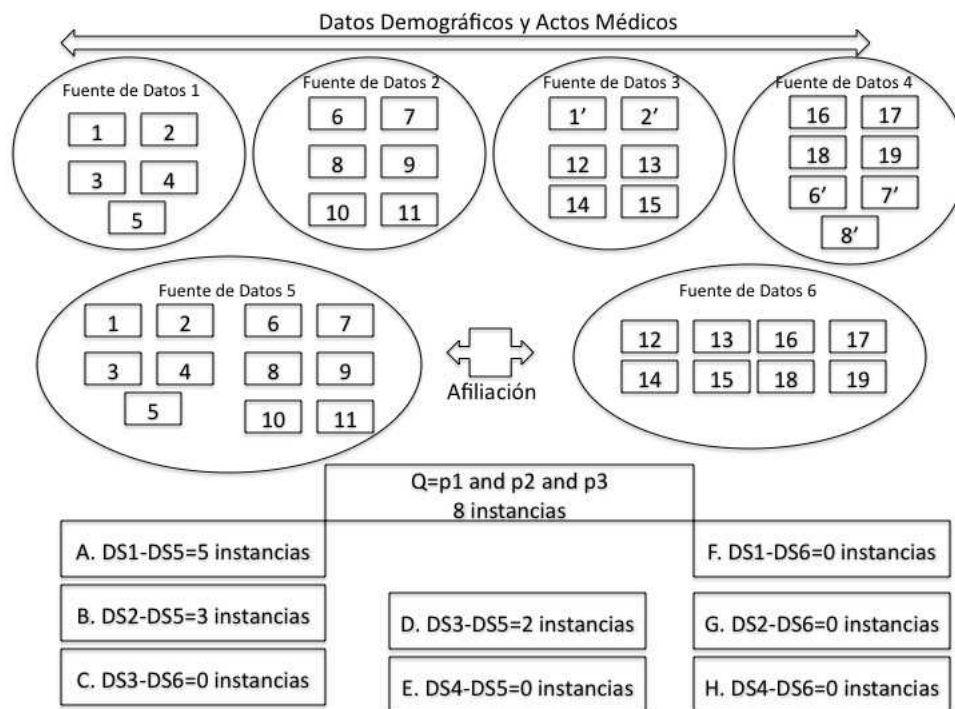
Datos Demográficos y Actos Médicos

Fuente de Datos 1
1 2
3 4
5

Fuente de Datos 2
6 7
8 9
10 11

Fuente de Datos 3
1' 2'
12 13
14 15

Fuente de Datos 4
16 17
18 19
6' 7'
8'

Fuente de Datos 5
1 2 6 7
3 4 8 9
5 10 11

Afiliación

Fuente de Datos 6
12 13 16 17
14 15 18 19

Q=p1 and p2 and p3
8 instancias

A. DS1-DS5=5 instancias

F. DS1-DS6=0 instancias

B. DS2-DS5=3 instancias

D. DS3-DS5=2 instancias

G. DS2-DS6=0 instancias

C. DS3-DS6=0 instancias

E. DS4-DS5=0 instancias

H. DS4-DS6=0 instancias